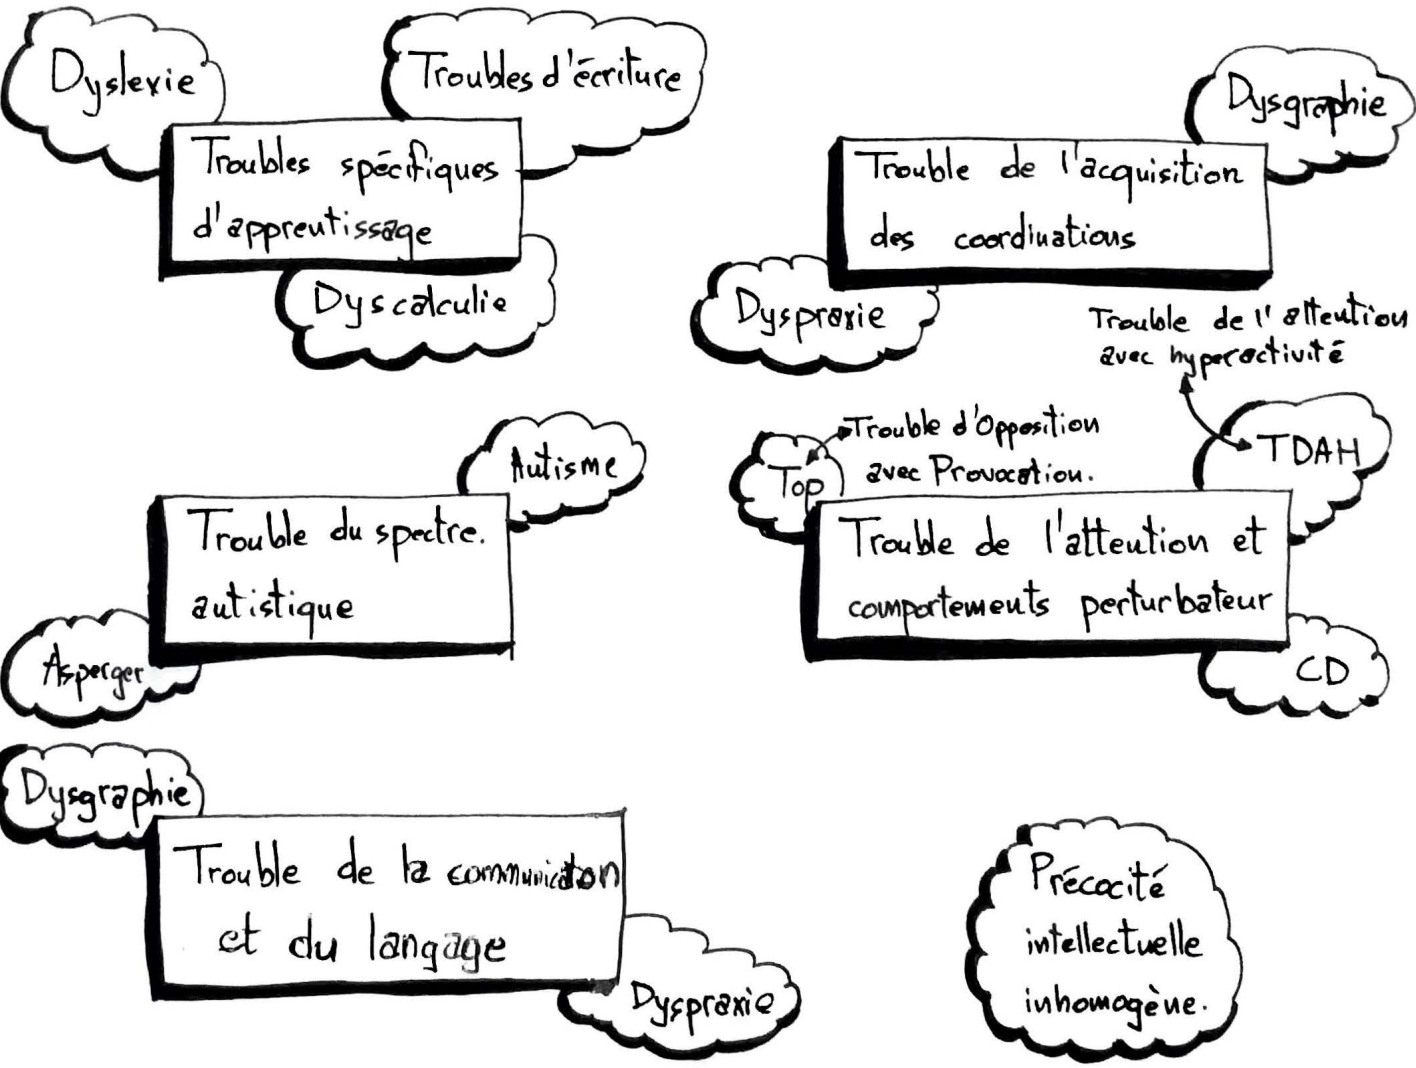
Dyslexie

Troubles d'écriture

Troubles spécifiques d'apprentissage

Dyscalculie

Dysgraphie

Trouble de l'acquisition des coordinations

Dyspraxie

Trouble de l'attention avec hyperactivité

Trouble d'Opposition avec Provocation.

Top

TDAH

Trouble de l'attention et comportements perturbateur

CD

Autisme

Trouble du spectre. autistique

Asperger

Dysgraphie

Trouble de la communicaton et du langage

Dyspraxie

Précocité intellectuelle inhomogène.